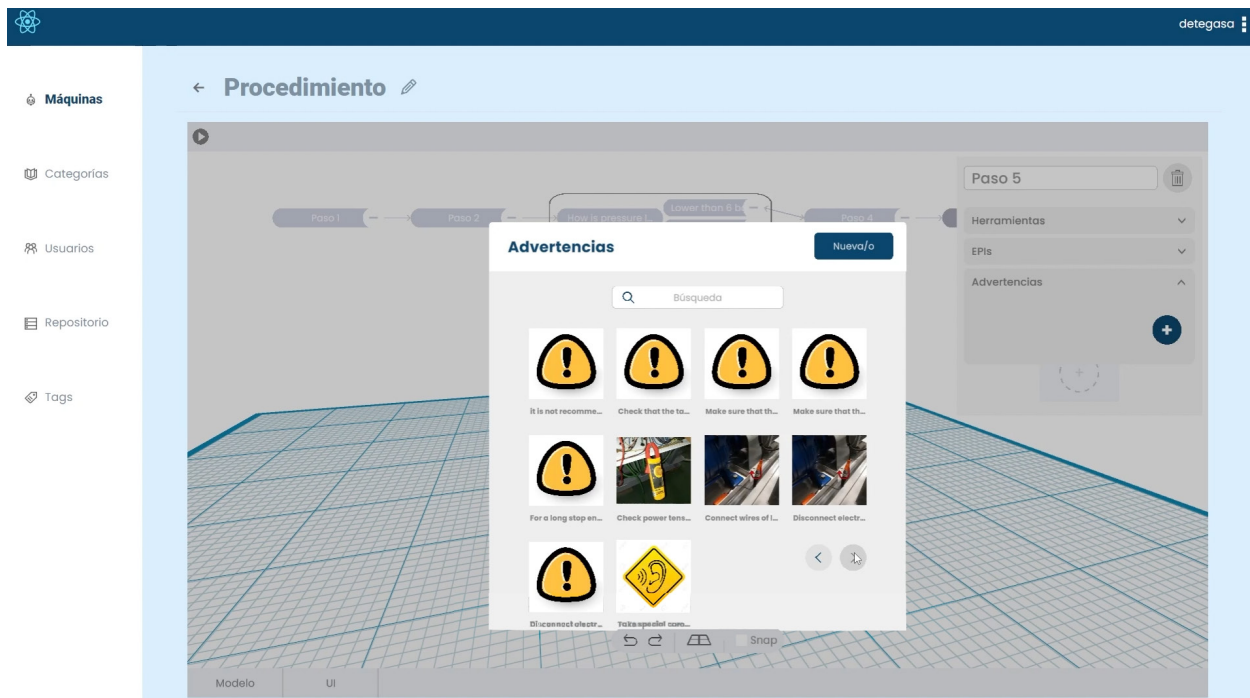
detegasa

Máquinas

Categorías

Usuarios

Repositorio

Tags

← Procedimiento

Paso 1
Paso 2
How is pressure l...
Lower than 6 b...
Paso 4

Paso 5

Herramientas

EPIs

Advertencias

Advertencias

Nueva/o

Búsqueda

It is not recomme...

Check that the ta...

Make sure that th...

Make sure that th...

For a long stop en...

Check power tens...

Connect wires of l...

Disconnect electr...

Disconnect electr...

Take special care...

Snap

Modelo

UI